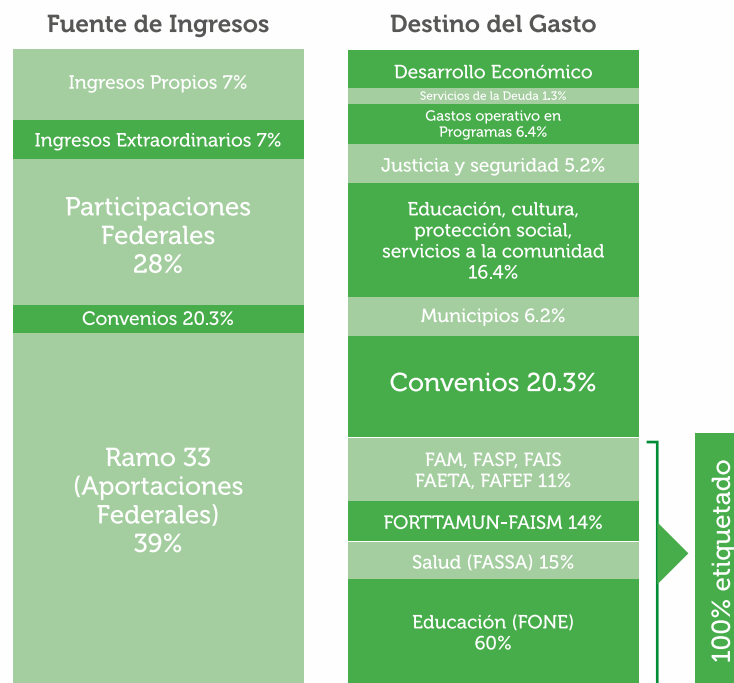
Fuente de Ingresos

Ingresos Propios 7%

Ingresos Extraordinarios 7%

Participaciones Federales 28%

Convenios 20.3%

Ramo 33 (Aportaciones Federales) 39%

Destino del Gasto

Desarrollo Económico

Servicios de la Deuda 1.3%

Gastos operativo en Programas 6.4%

Justicia y seguridad 5.2%

Educación, cultura, protección social, servicios a la comunidad 16.4%

Municipios 6.2%

Convenios 20.3%

FAM, FASP, FAIS FAETA, FAFEF 11%

FORTTAMUN-FAISM 14%

Salud (FASSA) 15%

Educación (FONE) 60%

100% etiquetado